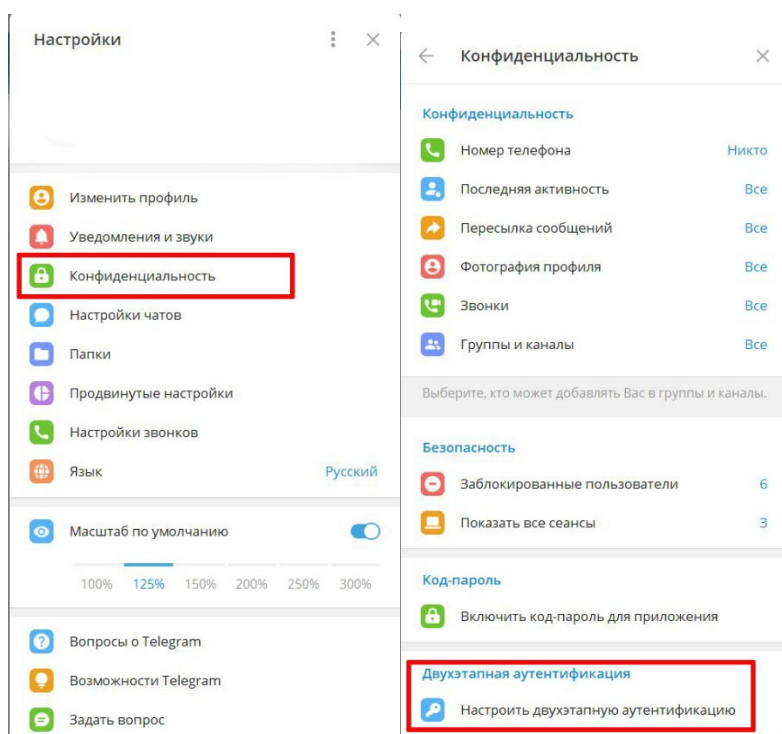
Настройки

Изменить профиль
Уведомления и звуки
Конфиденциальность
Настройки чатов
Папки
Продвинутые настройки
Настройки звонков
Язык Русский

Масштаб по умолчанию

100% 125% 150% 200% 250% 300%

Вопросы о Telegram
Возможности Telegram
Задать вопрос

Конфиденциальность

Конфиденциальность
Номер телефона Никто
Последняя активность Все
Пересылка сообщений Все
Фотография профиля Все
Звонки Все
Группы и каналы Все

Выберите, кто может добавлять Вас в группы и каналы.

Безопасность
Заблокированные пользователи 6
Показать все сеансы 3

Код-пароль
Включить код-пароль для приложения

Двухэтапная аутентификация
Настроить двухэтапную аутентификацию